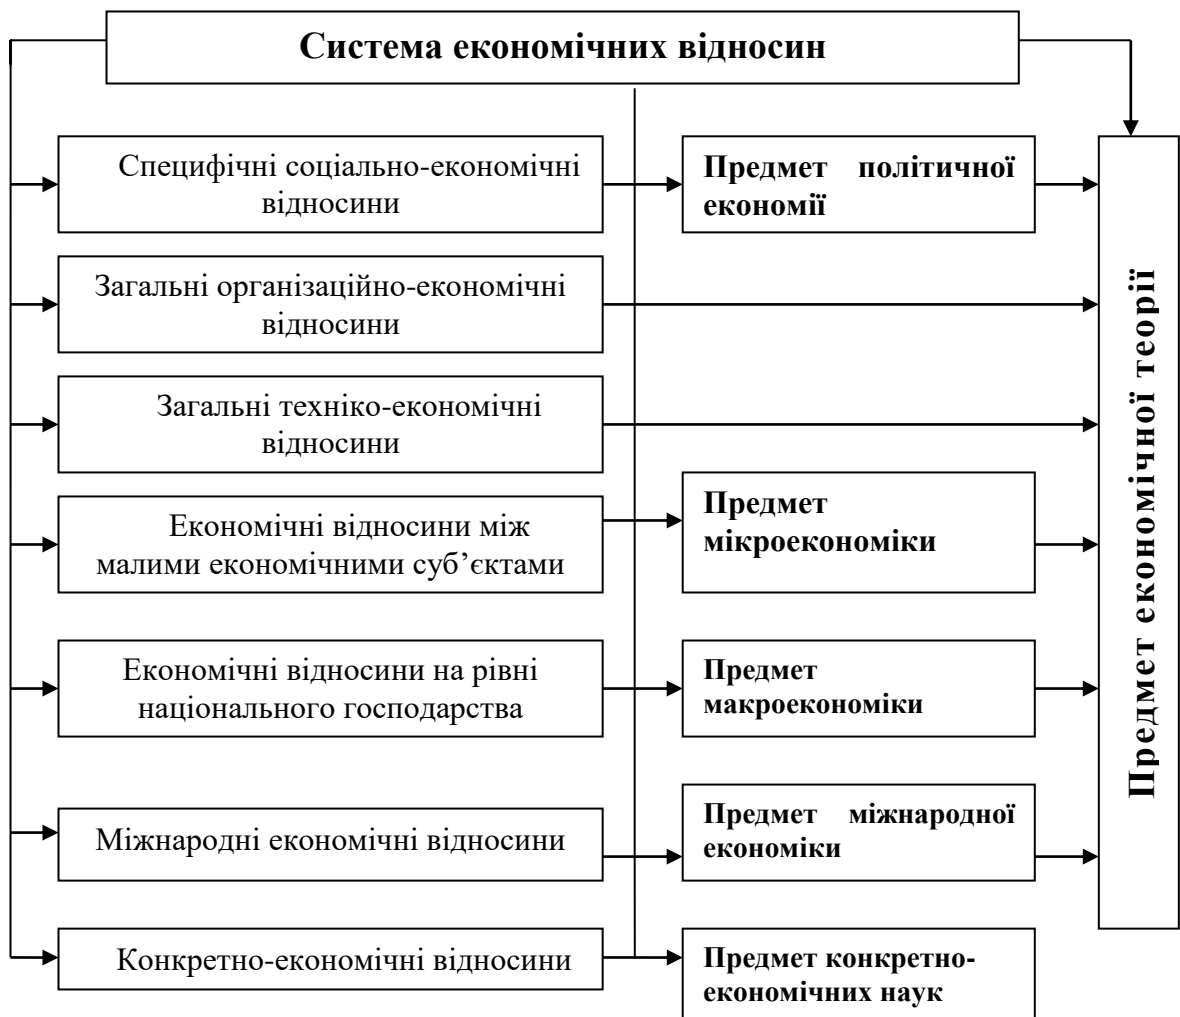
Система економічних відносин

Специфічні соціально-економічні відносини

Предмет політичної економії

Загальні організаційно-економічні відносини

Загальні техніко-економічні відносини

Економічні відносини між малими економічними суб'єктами

Предмет мікроекономіки

Економічні відносини на рівні національного господарства

Предмет макроекономіки

Міжнародні економічні відносини

Предмет міжнародної економіки

Конкретно-економічні відносини

Предмет конкретно-економічних наук

Предмет економічної теорії